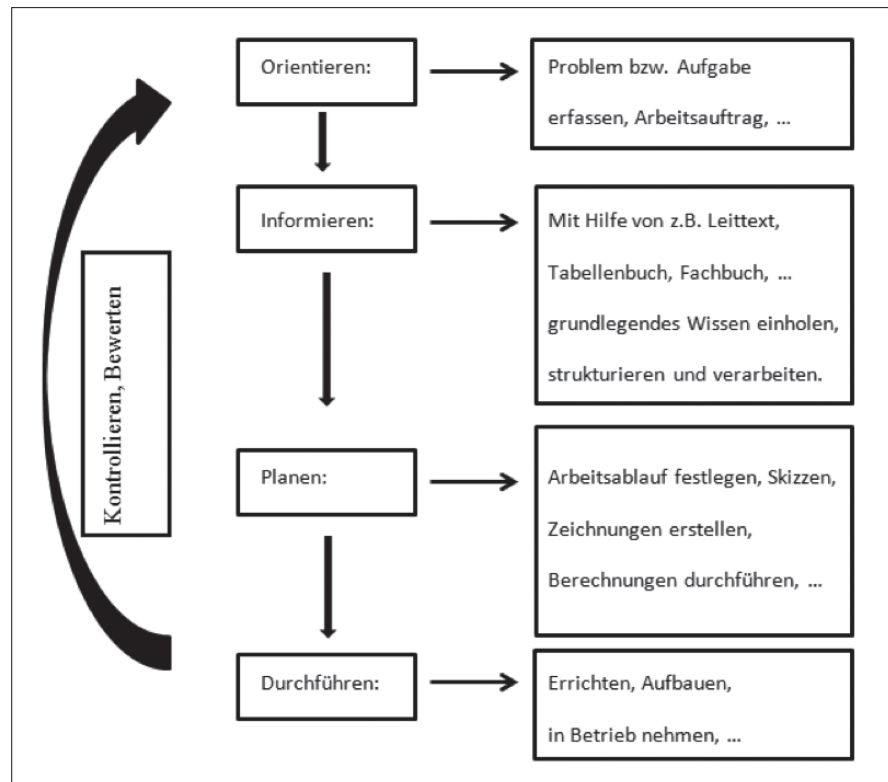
Orientieren:

Problem bzw. Aufgabe erfassen, Arbeitsauftrag, …

Informieren:

Mit Hilfe von z.B. Leittext, Tabellenbuch, Fachbuch, … grundlegendes Wissen einholen, strukturieren und verarbeiten.

Planen:

Arbeitsablauf festlegen, Skizzen, Zeichnungen erstellen, Berechnungen durchführen, …

Durchführen:

Errichten, Aufbauen, in Betrieb nehmen, …

Kontrollieren, Bewerten